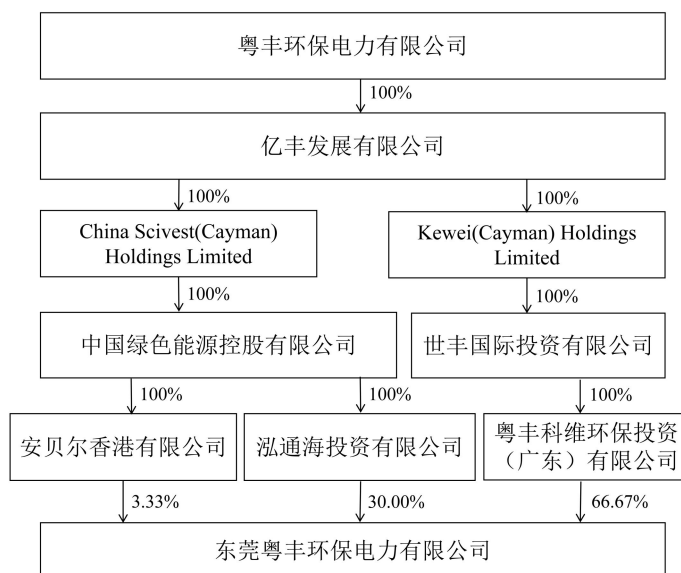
粤丰环保电力有限公司

100%

亿丰发展有限公司

100%

China Scivest(Cayman) Holdings Limited

100%

中国绿色能源控股有限公司

100%

安贝尔香港有限公司

3.33%

100%

泓通海投资有限公司

30.00%

100%

Kewei(Cayman) Holdings Limited

100%

世丰国际投资有限公司

100%

粤丰科维环保投资（广东）有限公司

66.67%

东莞粤丰环保电力有限公司